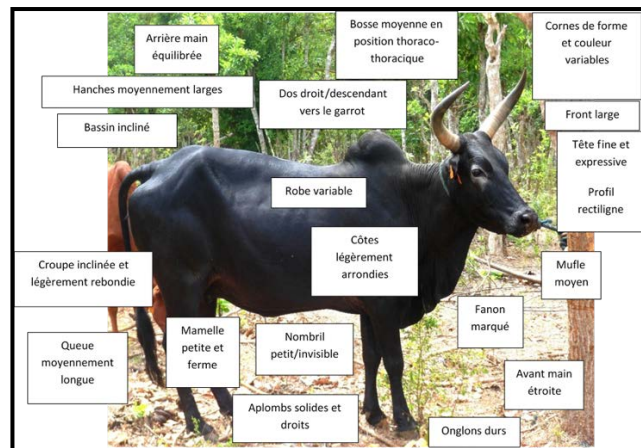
Arrière main équilibrée

Bosse moyenne en position thoraco-thoracique

Cornes de forme et couleur variables

Hanches moyennement larges

Dos droit/descendant vers le garrot

Front large

Bassin incliné

Tête fine et expressive

Profil rectiligne

Robe variable

Côtes légèrement arrondies

Croupe inclinée et légèrement rebondie

Mufle moyen

Fanon marqué

Queue moyennement longue

Mamelle petite et ferme

Nombril petit/invisible

Avant main étroite

Aplombs solides et droits

Onglons durs